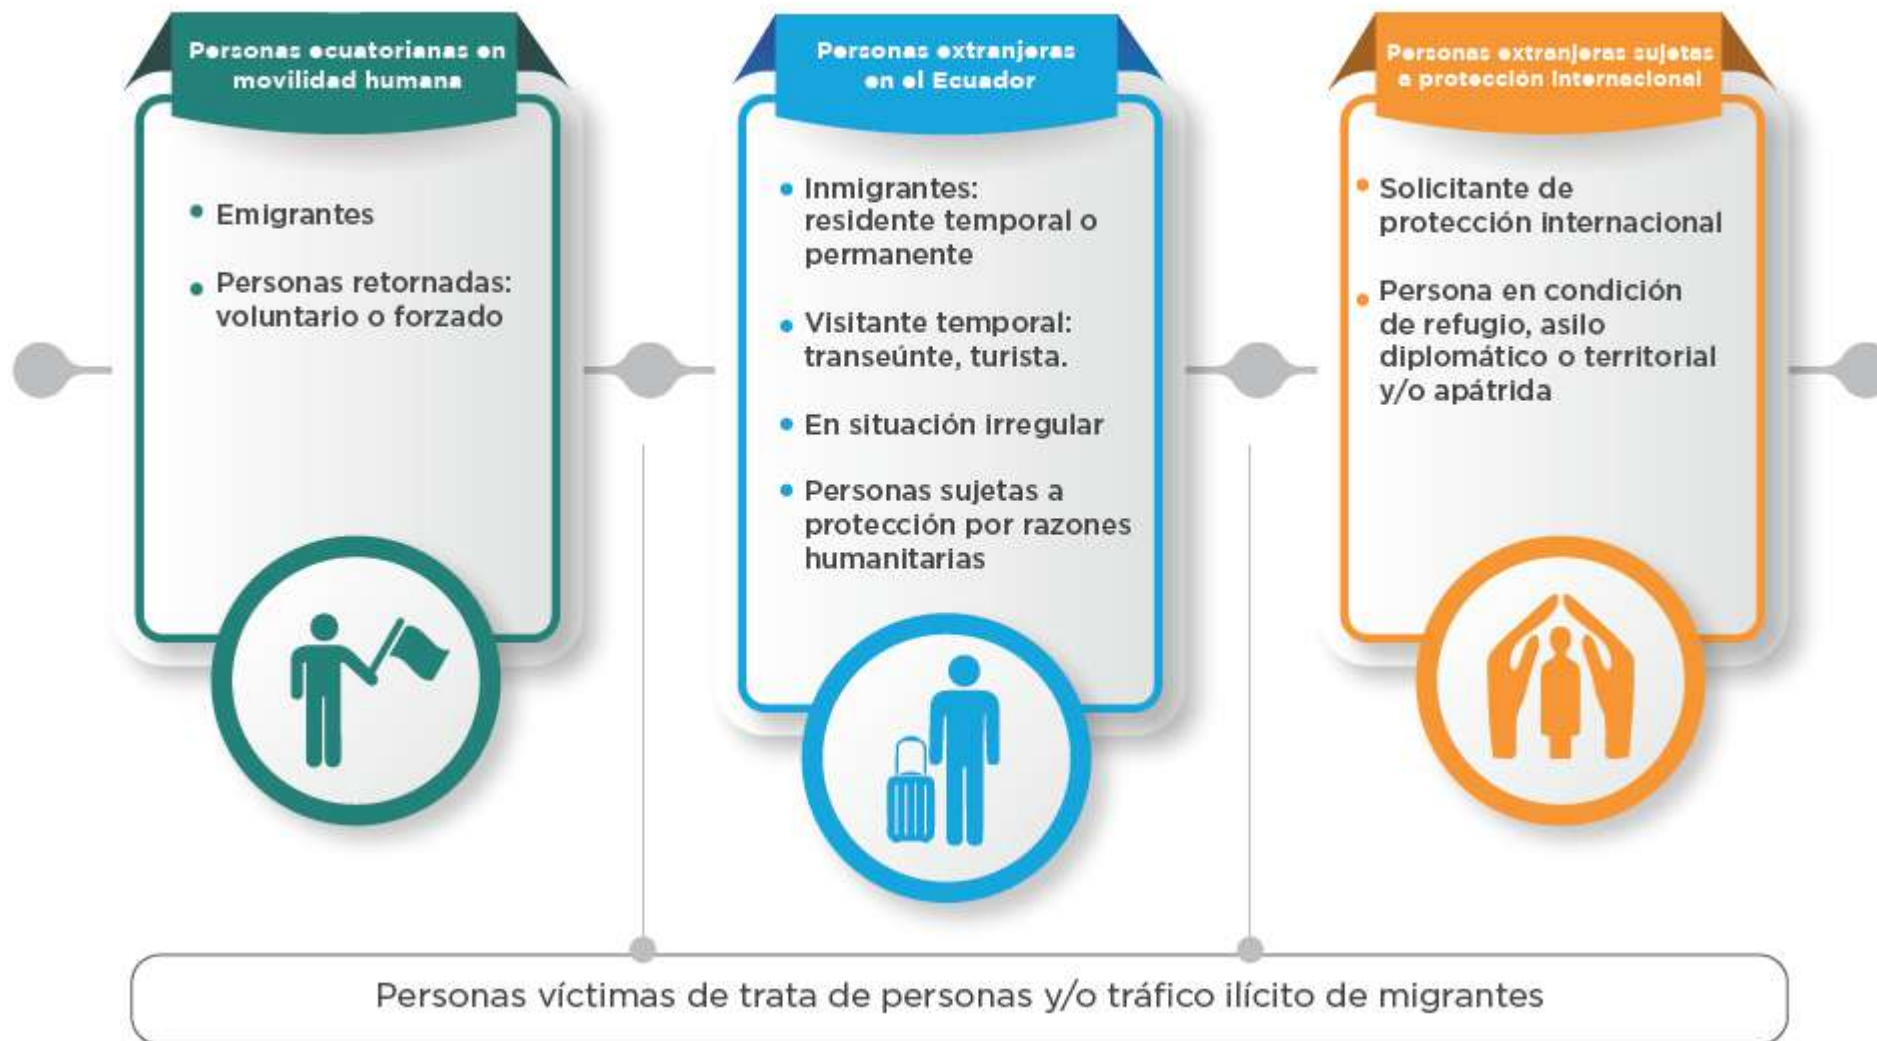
Personas ecuatorianas en movilidad humana

• Emigrantes

• Personas retornadas: voluntario o forzado

Personas extranjeras en el Ecuador

• Inmigrantes: residente temporal o permanente

• Visitante temporal: transeúnte, turista.

• En situación irregular

• Personas sujetas a protección por razones humanitarias

Personas extranjeras sujetas a protección internacional

• Solicitante de protección internacional

• Persona en condición de refugio, asilo diplomático o territorial y/o apátrida

Personas víctimas de trata de personas y/o tráfico ilícito de migrantes